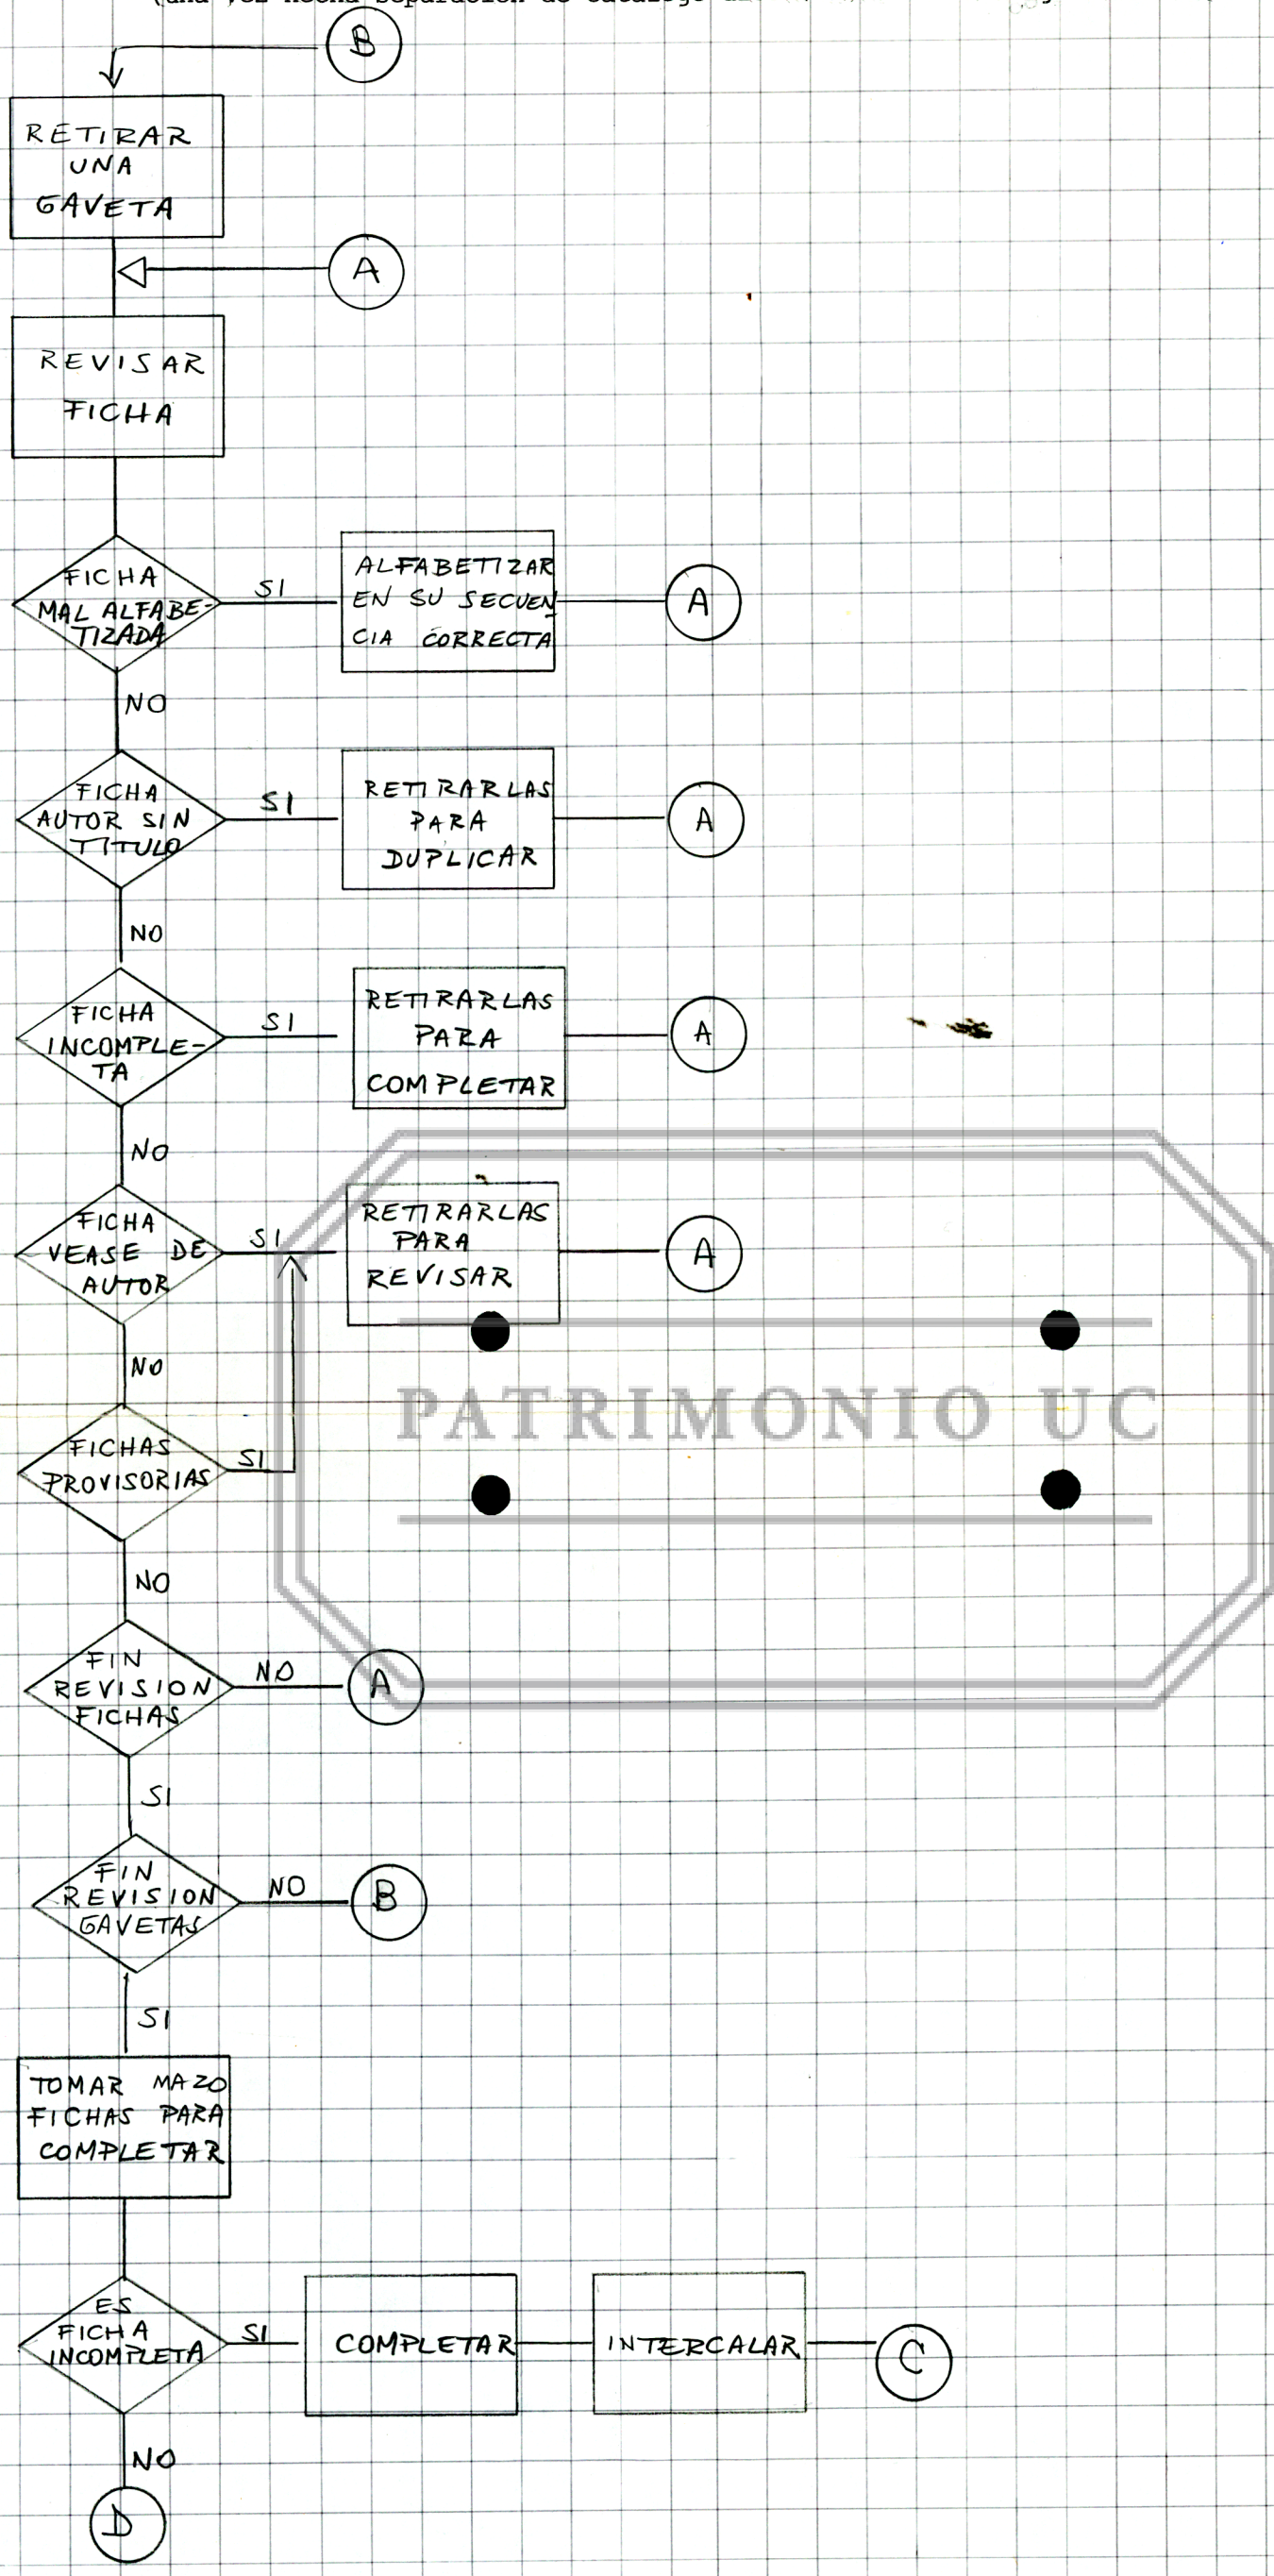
(una vez hecha separación de catálogo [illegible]

B

RETIRAR UNA GAVETA

A

REVISAR FICHA

FICHA MAL ALFABETIZADA

SI

ALFABETIZAR EN SU SECUENCIA CORRECTA

A

NO

FICHA AUTOR SIN TITULO

SI

RETIRARLAS PARA DUPLICAR

A

NO

FICHA INCOMPLETA

SI

RETIRARLAS PARA COMPLETAR

A

NO

FICHA VEASE DE AUTOR

SI

RETIRARLAS PARA REVISAR

A

NO

FICHAS PROVISORIAS

SI

NO

FIN REVISION FICHAS

NO

A

SI

FIN REVISION GAVETAS

NO

B

SI

TOMAR MAZO FICHAS PARA COMPLETAR

ES FICHA INCOMPLETA

SI

COMPLETAR

INTERCALAR

C

NO

D

PATRIMONIO UC